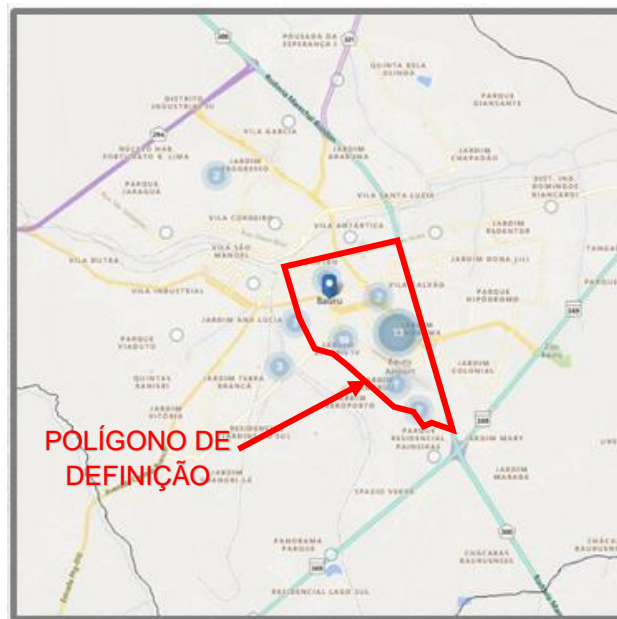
POUSADA DA ESPERANÇA I

QUINTA BELA OLINDA

DISTRITO INDUSTRIAL III

PARQUE GIANSANTE

VILA GARCIA

NÚCLEO HAB. FORTUNATO R. LIMA

JARDIM ARARUNA

JARDIM CHAPADÃO

JARDIM PROGRESSO

PARQUE JARAGUÁ

VILA SANTA LUZIA

DISTR. IND. DOMINGOS BIANCARDI

VILA CORDEIRO

VILA ANTÁRTICA

JARDIM REDENTOR

VILA SÃO MANOEL

TANGA

VILA DUTRA

JARDIM DONA LILI

VILA FALCÃO

Bauru

VILA INDUSTRIAL

PARQUE HIPÓDROMO

PARQUE

JARDIM ANA LÚCIA

PARQUE VIADUTO

Bauru Airport

JARDIM COLONIAL

Zoo Bauru

QUINTAS RANIERI

JARDIM TERRA BRANCA

JARDIM VITÓRIA

AEROPORTO

PARQUE RESIDENCIAL PAINEIRAS

JARDIM MARY

POLÍGONO DE DEFINIÇÃO

JARDIM MARABÁ

SPAZIO VERDE

PANORAMA PARQUE

CHÁCARAS BAURUENSES

RESIDENCIAL LAGO SUL

300

321

294

369

Rodovia Marechal Rondon